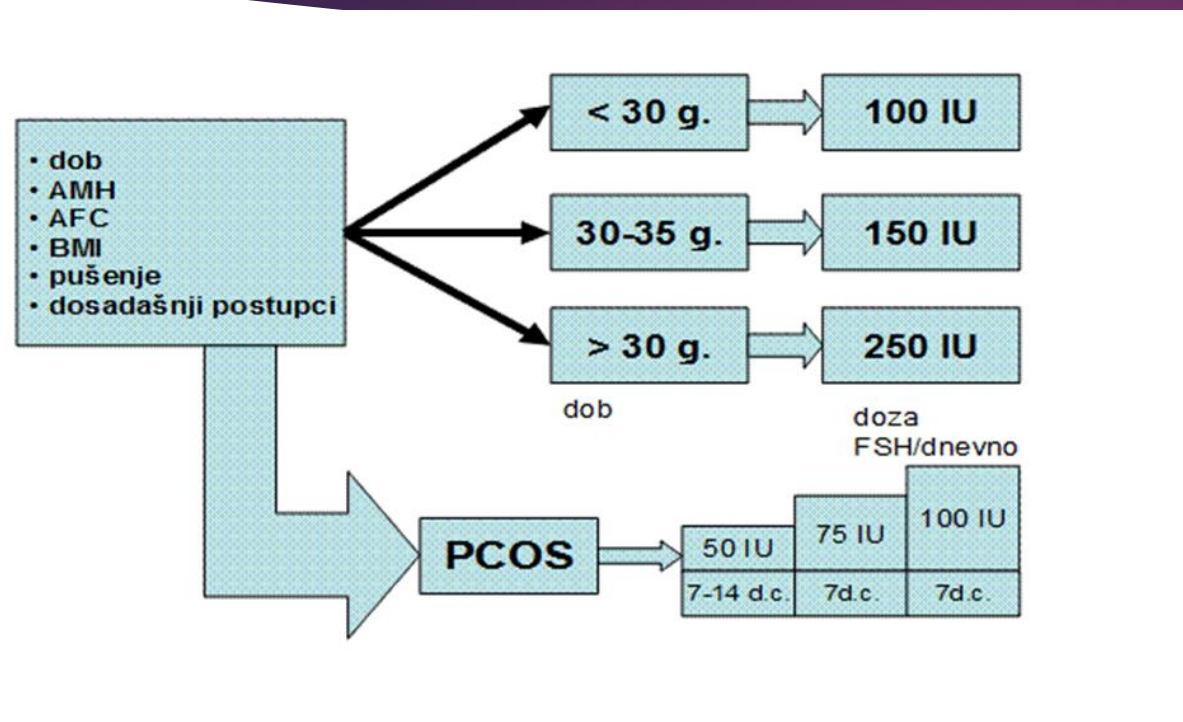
• dob
• AMH
• AFC
• BMI
• pušenje
• dosadašnji postupci

< 30 g.
100 IU

30-35 g.
150 IU

> 30 g.
250 IU

dob

doza FSH/dnevno

PCOS

| 50 IU | 75 IU | 100 IU |
|---|---|---|
| 7-14 d.c. | 7d.c. | 7d.c. |